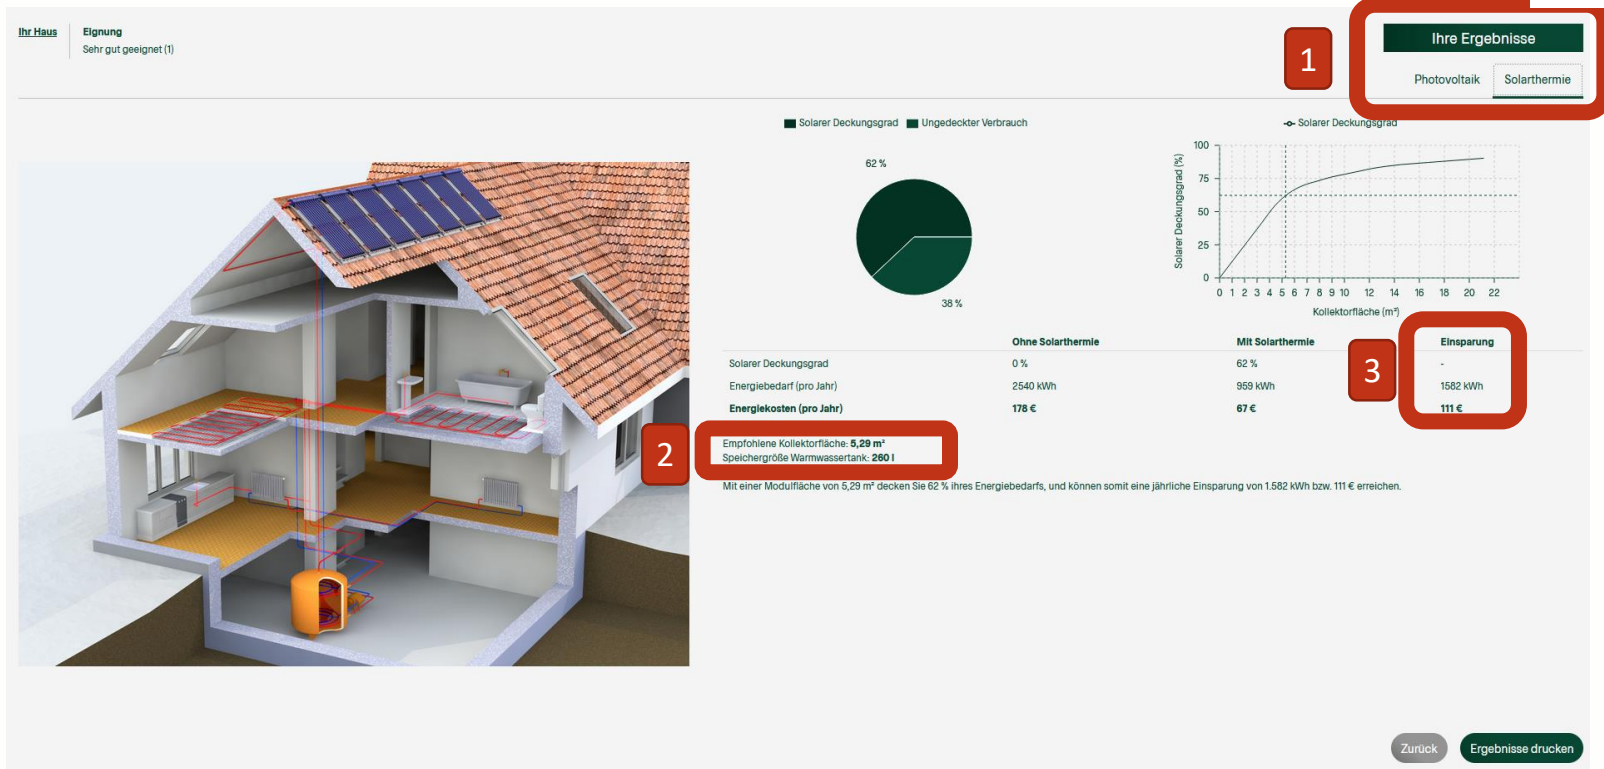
Ihr Haus

Eignung
Sehr gut geeignet (1)

1

Ihre Ergebnisse

Photovoltaik Solarthermie

Solarer Deckungsgrad Ungedeckter Verbrauch

62 %

38 %

Solarer Deckungsgrad

100
75
50
25
0

Solarer Deckungsgrad (%)

0 1 2 3 4 5 6 7 8 9 10 12 14 16 18 20 22

Kollektorfläche (m²)

3

| | Ohne Solarthermie | Mit Solarthermie | Einsparung |
|---|---|---|---|
| Solarer Deckungsgrad | 0 % | 62 % | - |
| Energiebedarf (pro Jahr) | 2540 kWh | 959 kWh | 1582 kWh |
| Energiekosten (pro Jahr) | 178 € | 67 € | 111 € |

2

Empfohlene Kollektorfläche: 5,29 m²
Speichergröße Warmwassertank: 260 l

Mit einer Modulfläche von 5,29 m² decken Sie 62 % ihres Energiebedarfs, und können somit eine jährliche Einsparung von 1.582 kWh bzw. 111 € erreichen.

Zurück

Ergebnisse drucken